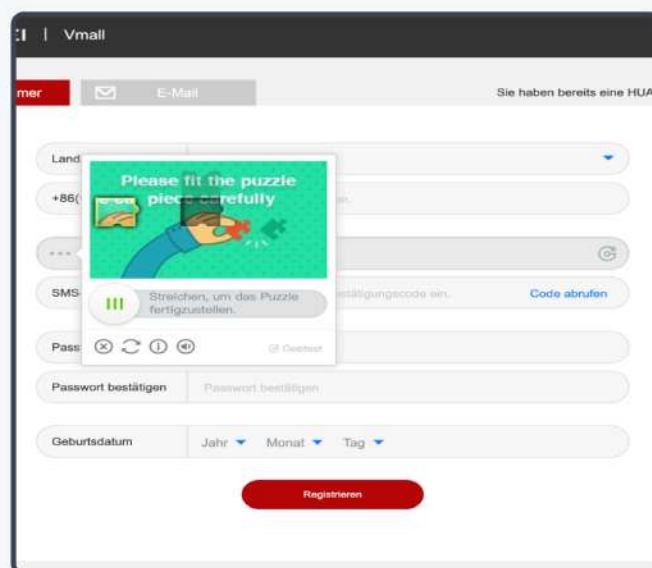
EI | Vmall

mer

E-Mail

Sie haben bereits eine HUA

Land

+86(

SMS

Pass

Please fit the puzzle piece carefully

Streichen, um das Puzzle fertigzustellen.

Geetest

stätigungscode ein.

Code abrufen

Passwort bestätigen

Passwort bestätigen

Geburtsdatum

Jahr

Monat

Tag

Registrieren